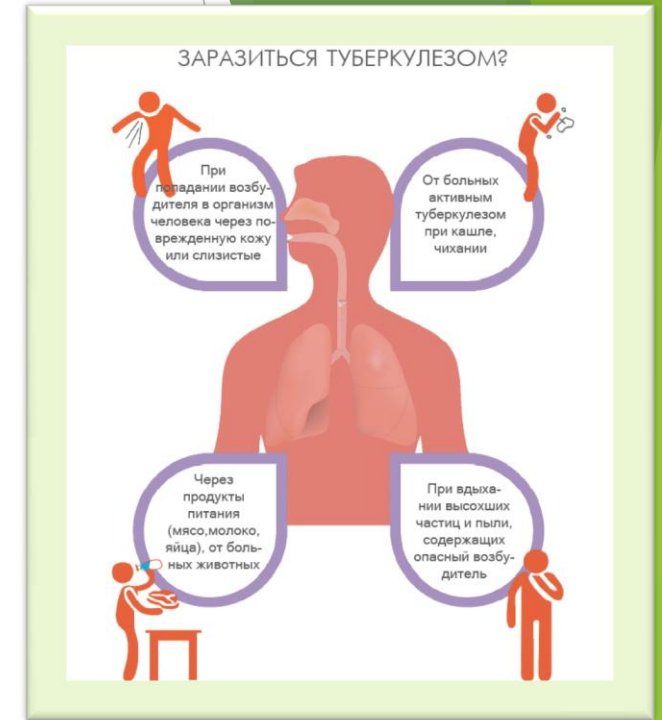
ЗАРАЗИТЬСЯ ТУБЕРКУЛЕЗОМ?

При попадании возбудителя в организм человека через поврежденную кожу или слизистые

От больных активным туберкулезом при кашле, чихании

Через продукты питания (мясо,молоко, яйца), от больных животных

При вдыхании высохших частиц и пыли, содержащих опасный возбудитель